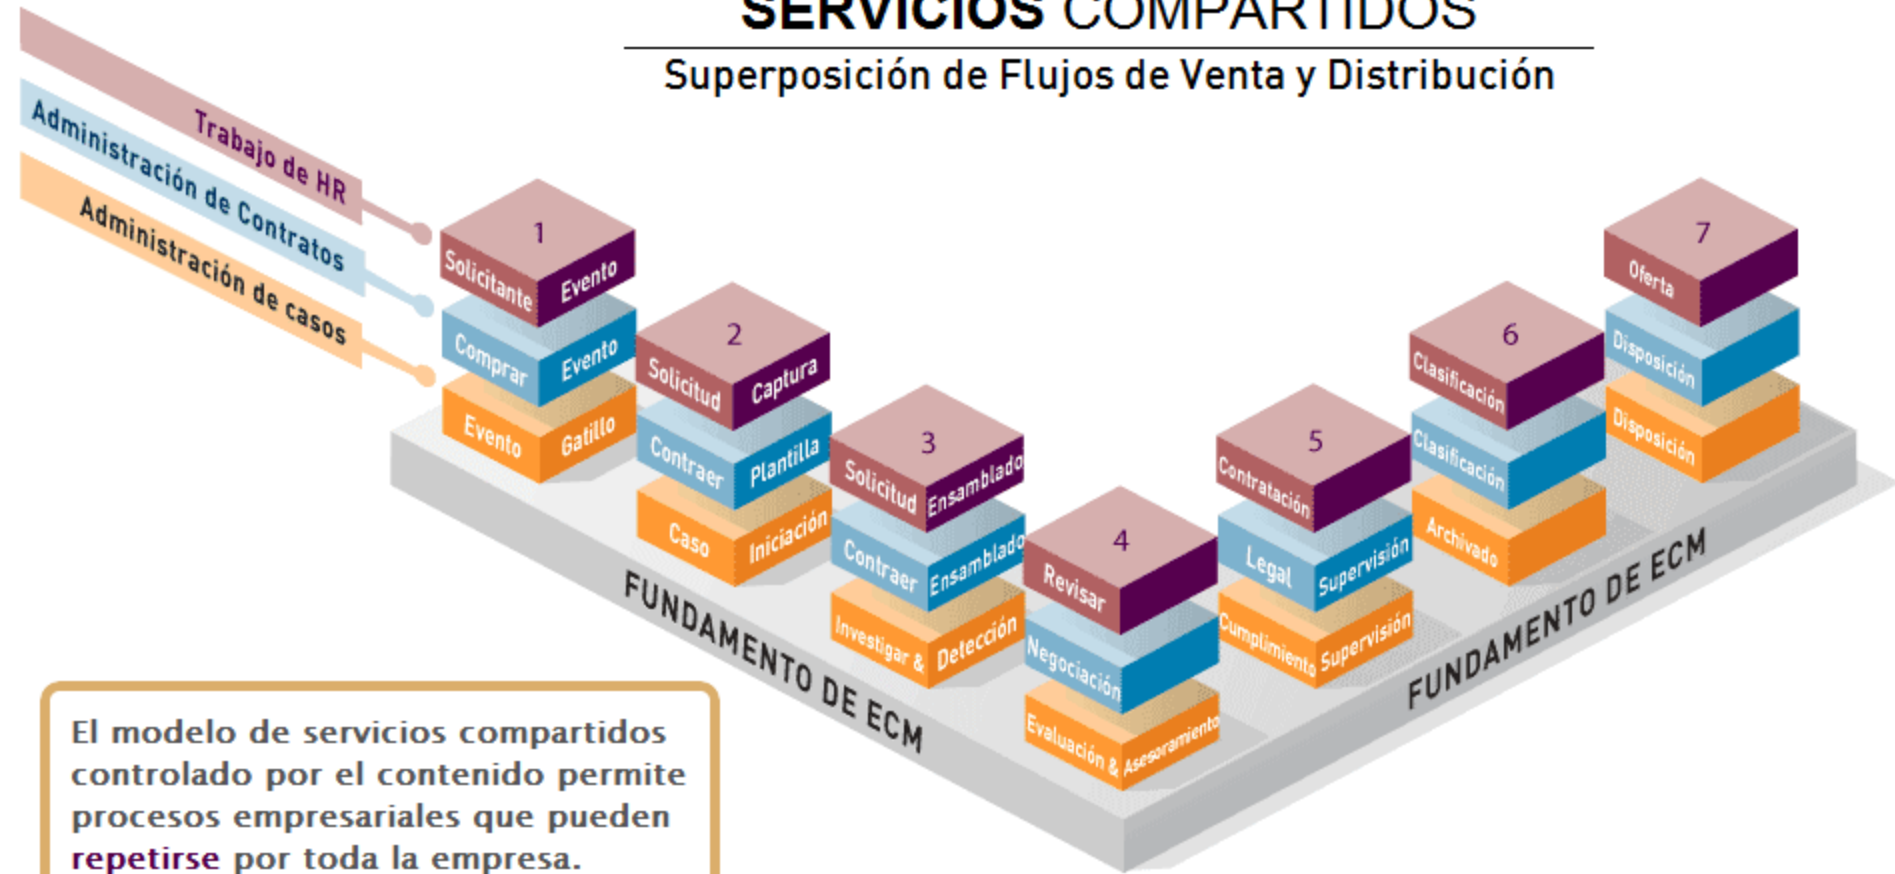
SERVICIOS COMPARTIDOS

Superposición de Flujos de Venta y Distribución

Trabajo de HR

Administración de Contratos

Administración de casos

1
Solicitante
Evento
Comprar
Evento
Evento
Gatillo

2
Solicitud
Captura
Contraer
Plantilla
Caso
Iniciación

3
Solicitud
Ensamblado
Contraer
Ensamblado
Investigar &
Detección

4
Revisar
Negociación
Evaluación & Asesoramiento

5
Contratación
Legal
Supervisión
Cumplimiento
Supervisión

6
Clasificación
Clasificación
Archivado

7
Oferta
Disposición
Disposición

FUNDAMENTO DE ECM

FUNDAMENTO DE ECM

El modelo de servicios compartidos controlado por el contenido permite procesos empresariales que pueden repetirse por toda la empresa.